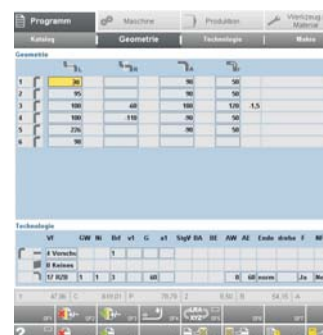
Programm
Maschine
Produkten
Werkzeug Material
Katalog
Geometrie
Technologie
Makro
Geometrie

| | | | | | | |
|---|---|---|---|---|---|---|
| 1 | 30 | | 90 | 50 | | |
| 2 | 95 | | 90 | 50 | | |
| 3 | 100 | 60 | 100 | 120 | 1,5 | |
| 4 | 100 | 110 | 90 | 50 | | |
| 5 | 226 | | 90 | 50 | | |
| 6 | 90 | | | | | |

Technologie

| Vf | GW | Ni | BrI | v1 | G | a1 | SigV | DA | BE | AW | AE | Ende | drehe | F | M |
|---|---|---|---|---|---|---|---|---|---|---|---|---|---|---|---|
| 4 Vorsche | | | 1 | | | | | | | | | | | | |
| 8 Keines | | | | | | | | | | | | | | | |
| 17 R/20 | 1 | 1 | 1 | | 60 | | | | | 8 | 60 | norm | | Ja | Ne |

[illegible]